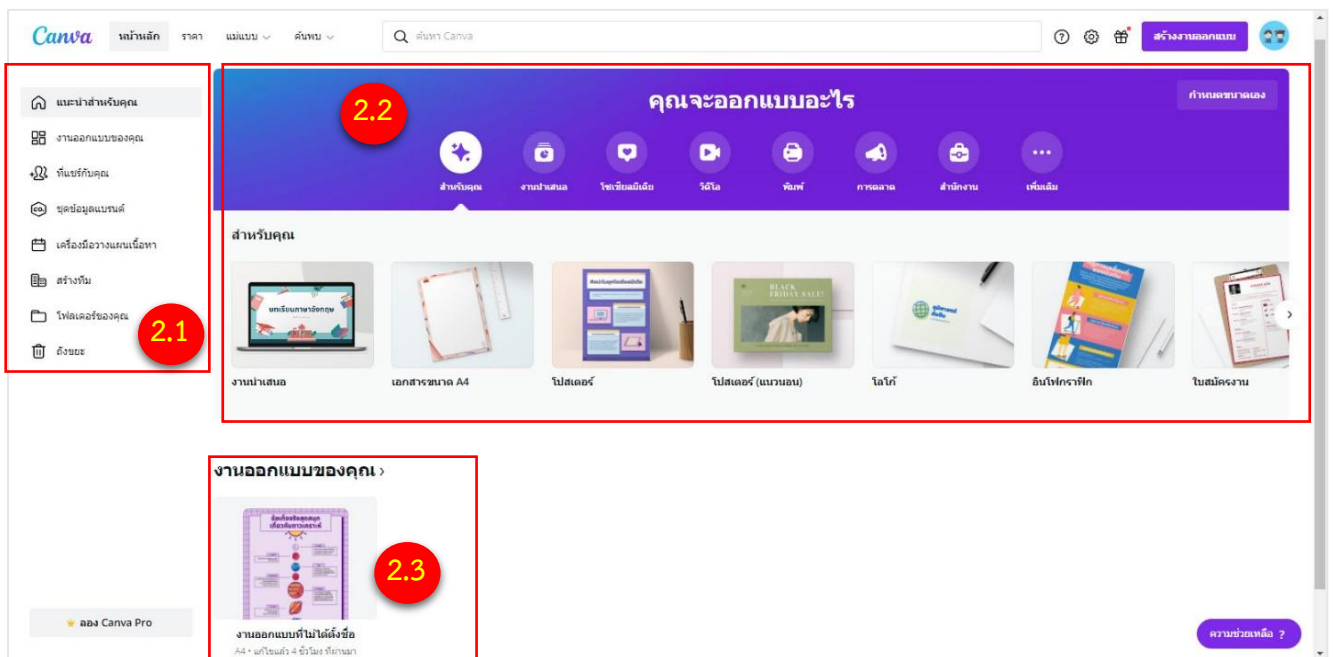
Canva หน้าหลัก ราคา แม่แบบ ค้นพบ

ค้นหา Canva

สร้างงานออกแบบ

แนะนำสำหรับคุณ
งานออกแบบของคุณ
ที่แชร์กับคุณ
ชุดข้อมูลแบรนด์
เครื่องมือวางแผนเนื้อหา
สร้างทีม
โฟลเดอร์ของคุณ
ถังขยะ

2.1

2.2

คุณจะออกแบบอะไร

กำหนดขนาดเอง

สำหรับคุณ งานนำเสนอ โซเชียลมีเดีย วิดีโอ พิมพ์ การตลาด สำนักงาน เพิ่มเติม

สำหรับคุณ

บทเรียนภาษาอังกฤษ

BLACK FRIDAY SALE!

งานนำเสนอ
เอกสารขนาด A4
โปสเตอร์
โปสเตอร์ (แนวนอน)
โลโก้
อินโฟกราฟิก
ใบสมัครงาน

งานออกแบบของคุณ ›

2.3

งานออกแบบที่ไม่ได้ตั้งชื่อ
A4 • แก้ไขแล้ว 4 ชั่วโมง ที่ผ่านมา

ลอง Canva Pro

ความช่วยเหลือ ?